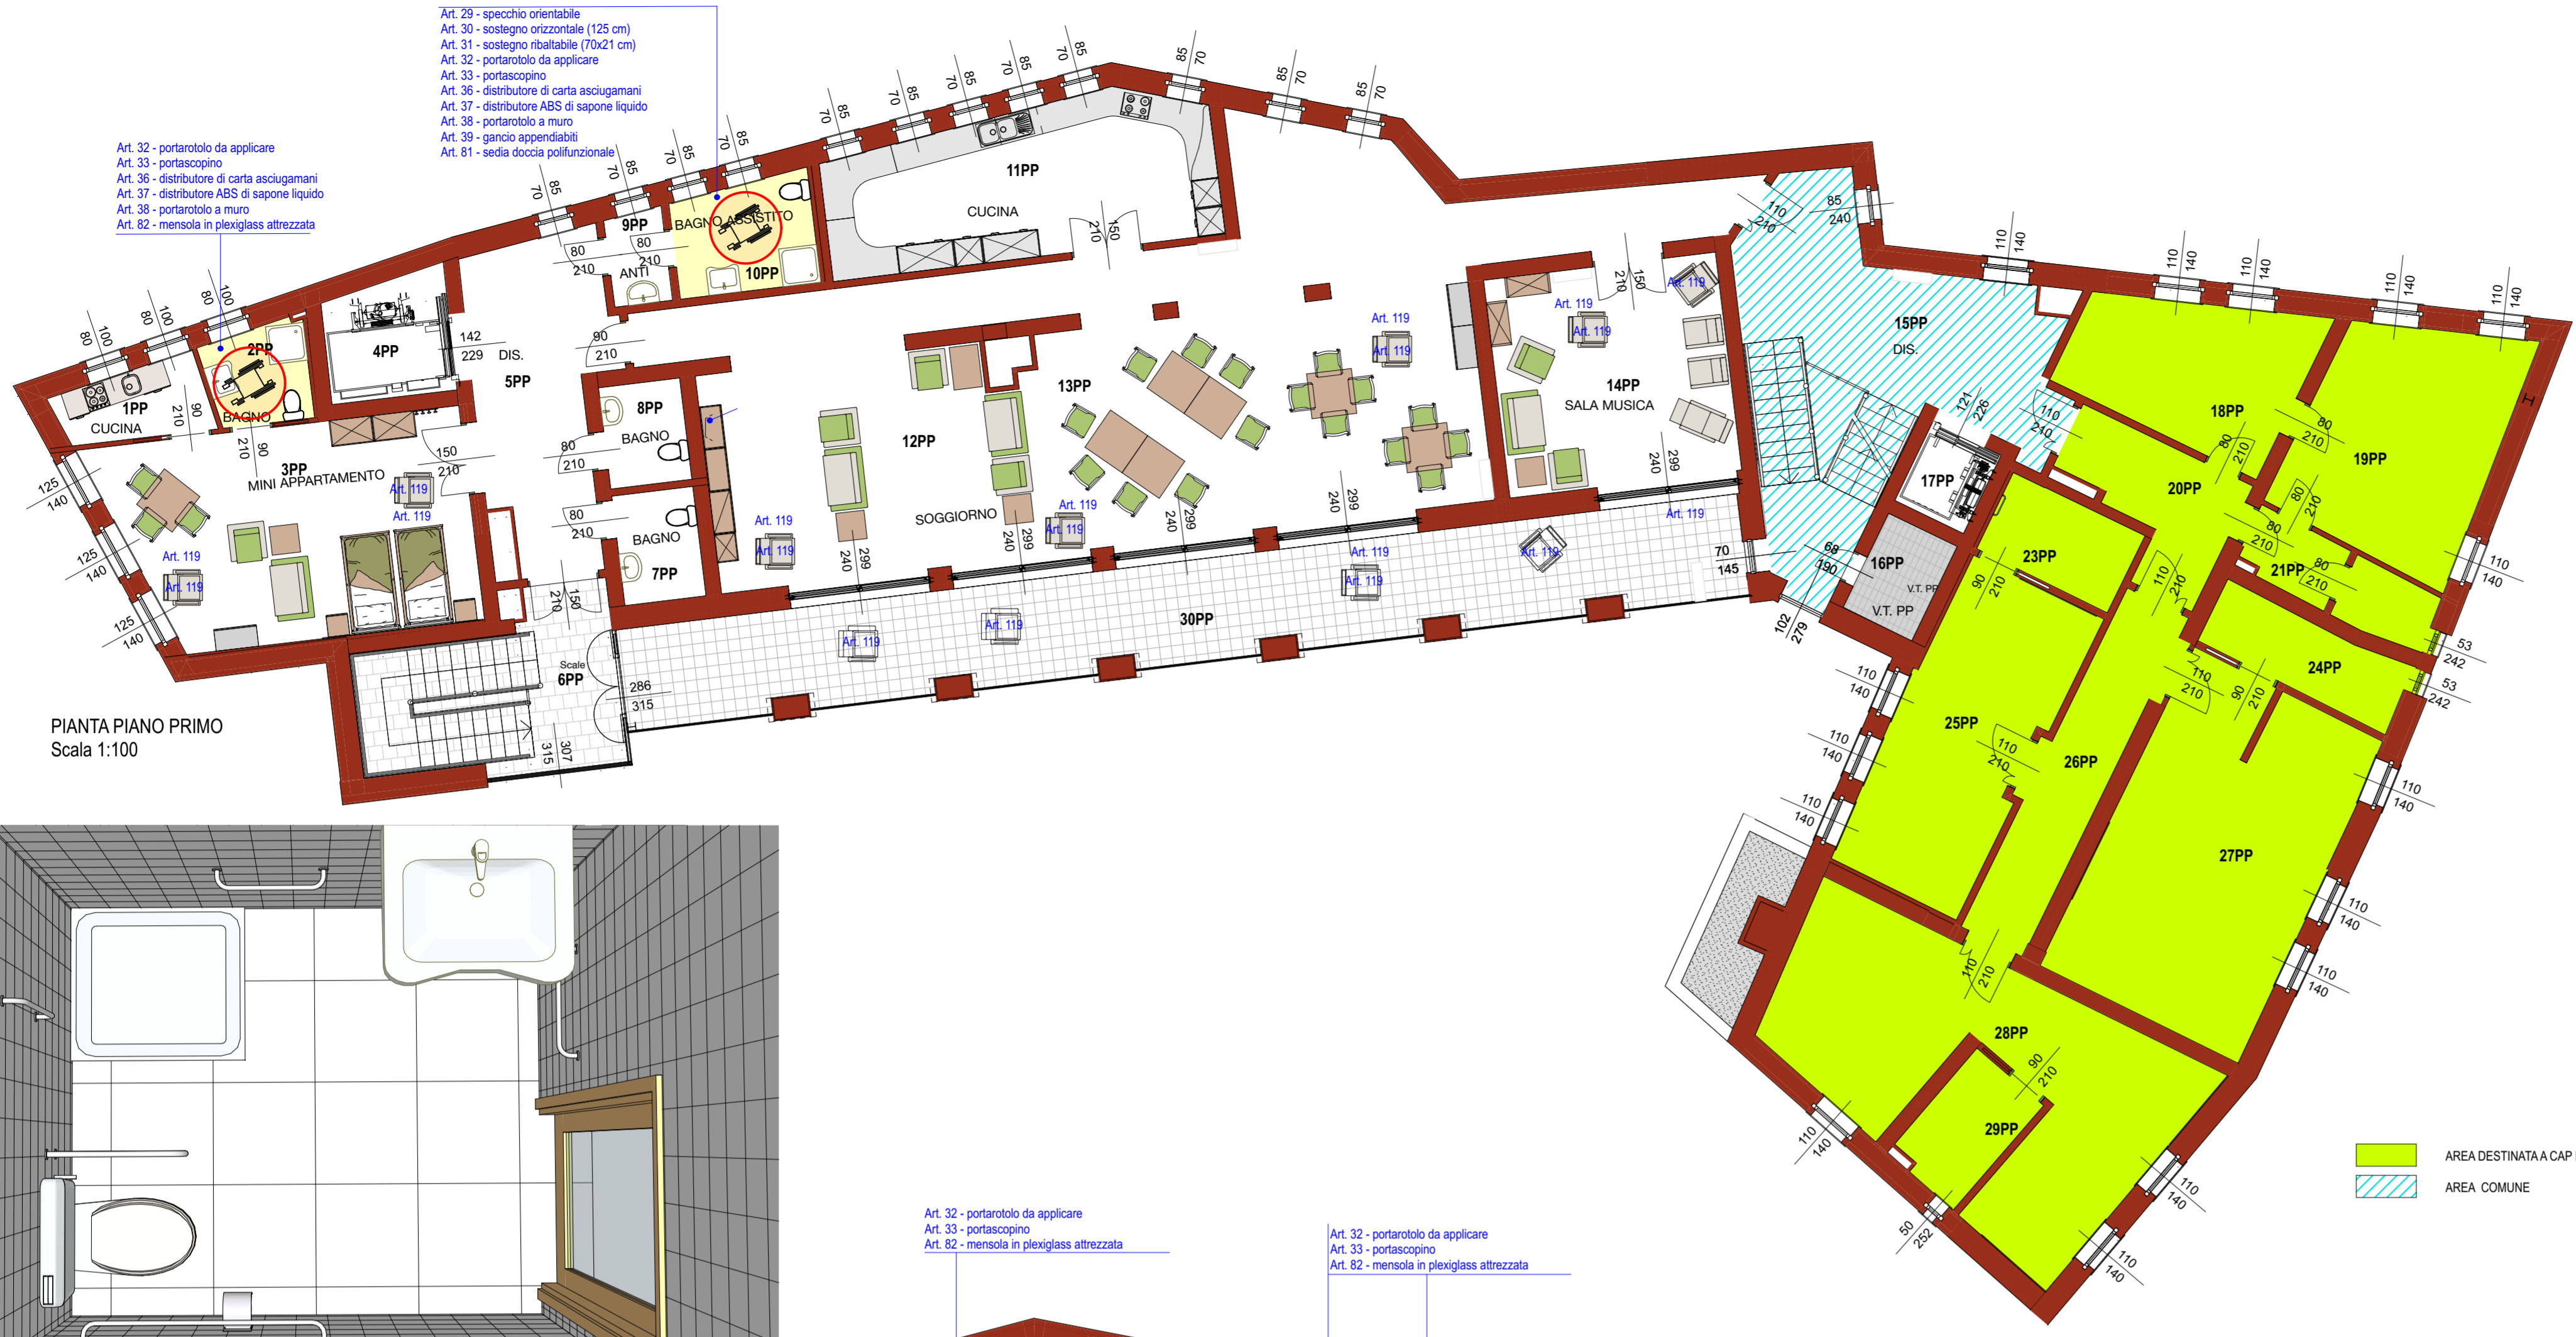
Art. 29 - specchio orientabile
Art. 30 - sostegno orizzontale (125 cm)
Art. 31 - sostegno ribaltabile (70x21 cm)
Art. 32 - portarotolo da applicare
Art. 33 - portascopino
Art. 36 - distributore di carta asciugamani
Art. 37 - distributore ABS di sapone liquido
Art. 38 - portarotolo a muro
Art. 39 - gancio appendiabiti
Art. 81 - sedia doccia polifunzionale

Art. 32 - portarotolo da applicare
Art. 33 - portascopino
Art. 36 - distributore di carta asciugamani
Art. 37 - distributore ABS di sapone liquido
Art. 38 - portarotolo a muro
Art. 82 - mensola in plexiglass attrezzata

1PP
CUCINA
2PP
BAGNO
3PP
MINI APPARTAMENTO
4PP
5PP
DIS.
6PP
Scale
7PP
BAGNO
8PP
BAGNO
9PP
ANTI
10PP
BAGNO ASSISTITO
11PP
CUCINA
12PP
SOGGIORNO
13PP
14PP
SALA MUSICA
15PP
DIS.
16PP
V.T. PP
17PP
18PP
19PP
20PP
21PP
23PP
24PP
25PP
26PP
27PP
28PP
29PP
30PP

Art. 119

80 100 80 100 80 100 70 85 70 85 70 85 70 85 70 85 70 85 70 85 85 70 85 70 85 70 110 140 110 140 110 140 110 140 110 140
142 229 210 90 210 90 150 210 80 210 80 210 80 210 80 210 90 210 210 150 240 299 240 299 240 299 240 299 240 299 210 150 110 210 85 240 70 145 68 190 102 279 121 226 110 210 286 315 315 307 125 140 125 140 125 140 53 242 53 242 50 252

PIANTA PIANO PRIMO
Scala 1:100

AREA DESTINATA A CAP
AREA COMUNE

Art. 32 - portarotolo da applicare
Art. 33 - portascopino
Art. 82 - mensola in plexiglass attrezzata

Art. 32 - portarotolo da applicare
Art. 33 - portascopino
Art. 82 - mensola in plexiglass attrezzata